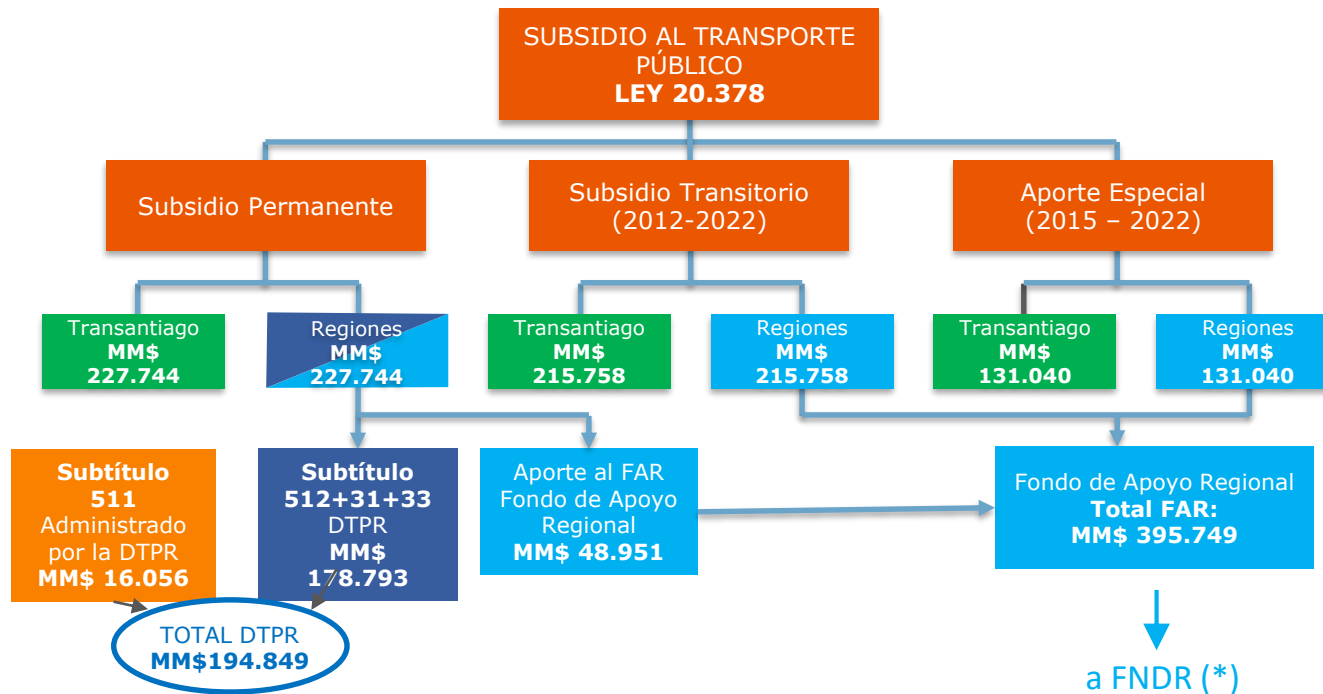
SUBSIDIO AL TRANSPORTE PÚBLICO
LEY 20.378

Subsidio Permanente

Subsidio Transitorio
(2012-2022)

Aporte Especial
(2015 – 2022)

Transantiago
MM$
227.744

Regiones
MM$
227.744

Transantiago
MM$
215.758

Regiones
MM$
215.758

Transantiago
MM$
131.040

Regiones
MM$
131.040

Subtítulo
511
Administrado por la DTPR
MM$ 16.056

Subtítulo
512+31+33
DTPR
MM$
178.793

Aporte al FAR
Fondo de Apoyo Regional
MM$ 48.951

Fondo de Apoyo Regional
Total FAR:
MM$ 395.749

TOTAL DTPR
MM$194.849

a FNDR (*)